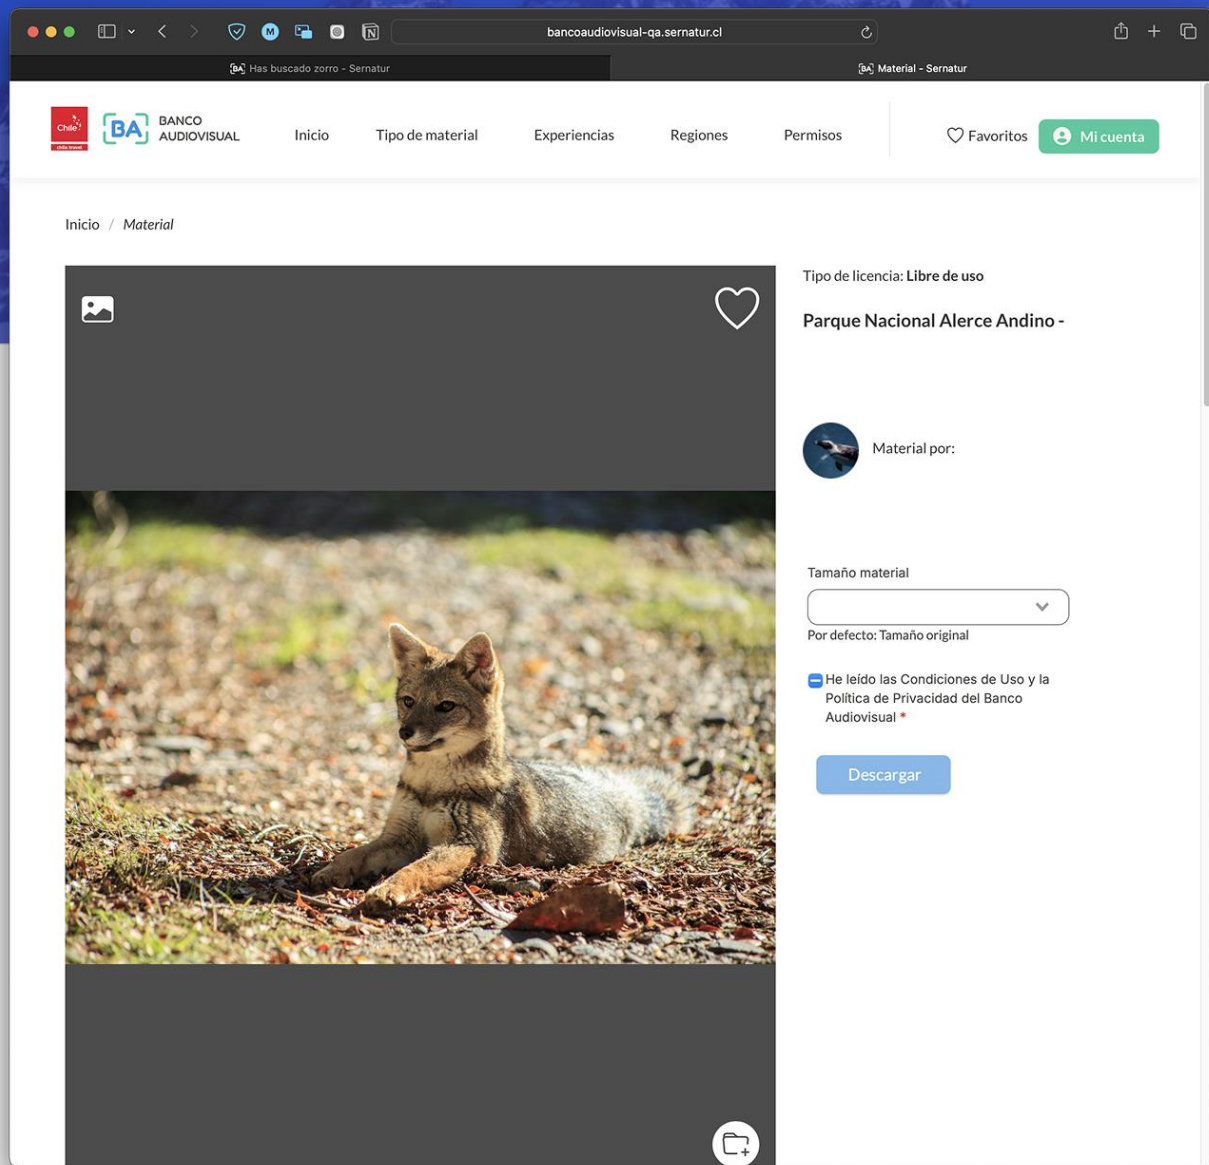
bancoaudiovisual-qa.sernatur.cl

[BA] Has buscado zorro - Sernatur

[BA] Material - Sernatur

Chile chile travel

BA BANCO AUDIOVISUAL

Inicio Tipo de material Experiencias Regiones Permisos

Favoritos Mi cuenta

Inicio / Material

Tipo de licencia: Libre de uso

Parque Nacional Alerce Andino -

Material por:

Tamaño material

Por defecto: Tamaño original

He leído las Condiciones de Uso y la Política de Privacidad del Banco Audiovisual *

Descargar